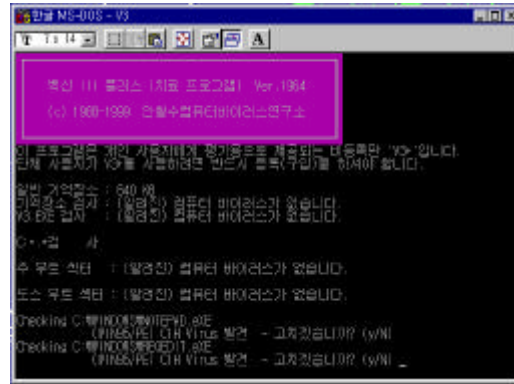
한글 MS-DOS - V3

T 11 x 14

A

백신 III 플러스 (치료 프로그램) Ver.1864

(c) 1988-1999 안철수컴퓨터바이러스연구소

이 프로그램은 개인 사용자에게 평가용으로 제공되는 비등록판 'V3'입니다. 단체 사용자가 V3를 사용하려면 반드시 등록(구입)을 하셔야 합니다.

일반 기억장소 : 640 KB
기억장소 검사 : (발견된) 컴퓨터 바이러스가 없습니다.
V3 BIOS 검사 : (발견된) 컴퓨터 바이러스가 없습니다.

C: 검 사

주 부트 섹터 : (발견된) 컴퓨터 바이러스가 없습니다.

도스 부트 섹터 : (발견된) 컴퓨터 바이러스가 없습니다.

Checking C:₩WINDOWS₩WRITE.EXE
(WIN95/PE) CIH Virus 발견 - 고치겠습니까? (y/N)
Checking C:₩WINDOWS₩REGEDIT.EXE
(WIN95/PE) CIH Virus 발견 - 고치겠습니까? (y/N) _